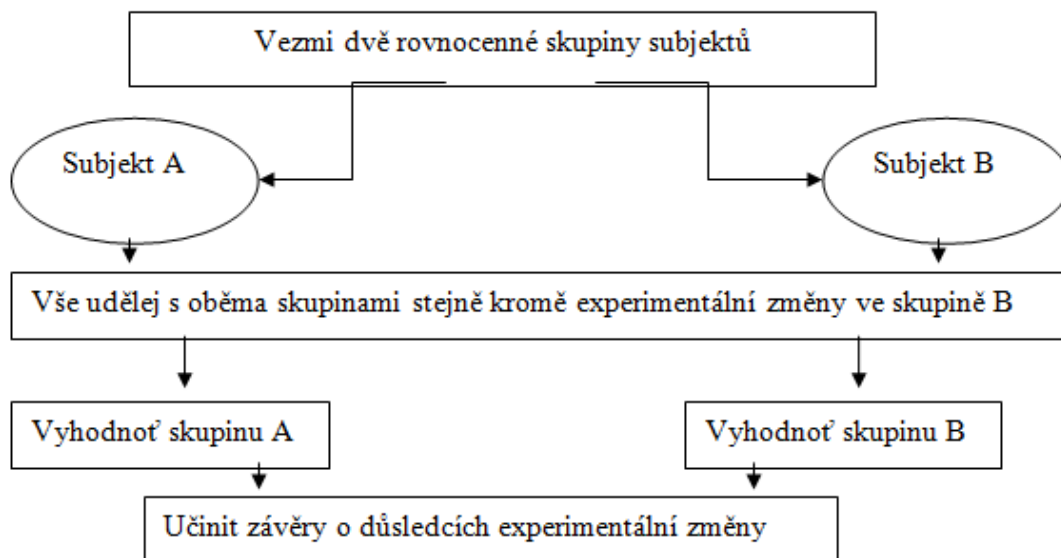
Vezmi dvě rovnocenné skupiny subjektů

Subjekt A

Subjekt B

Vše udělej s oběma skupinami stejně kromě experimentální změny ve skupině B

Vyhodnoť skupinu A

Vyhodnoť skupinu B

Učinit závěry o důsledcích experimentální změny